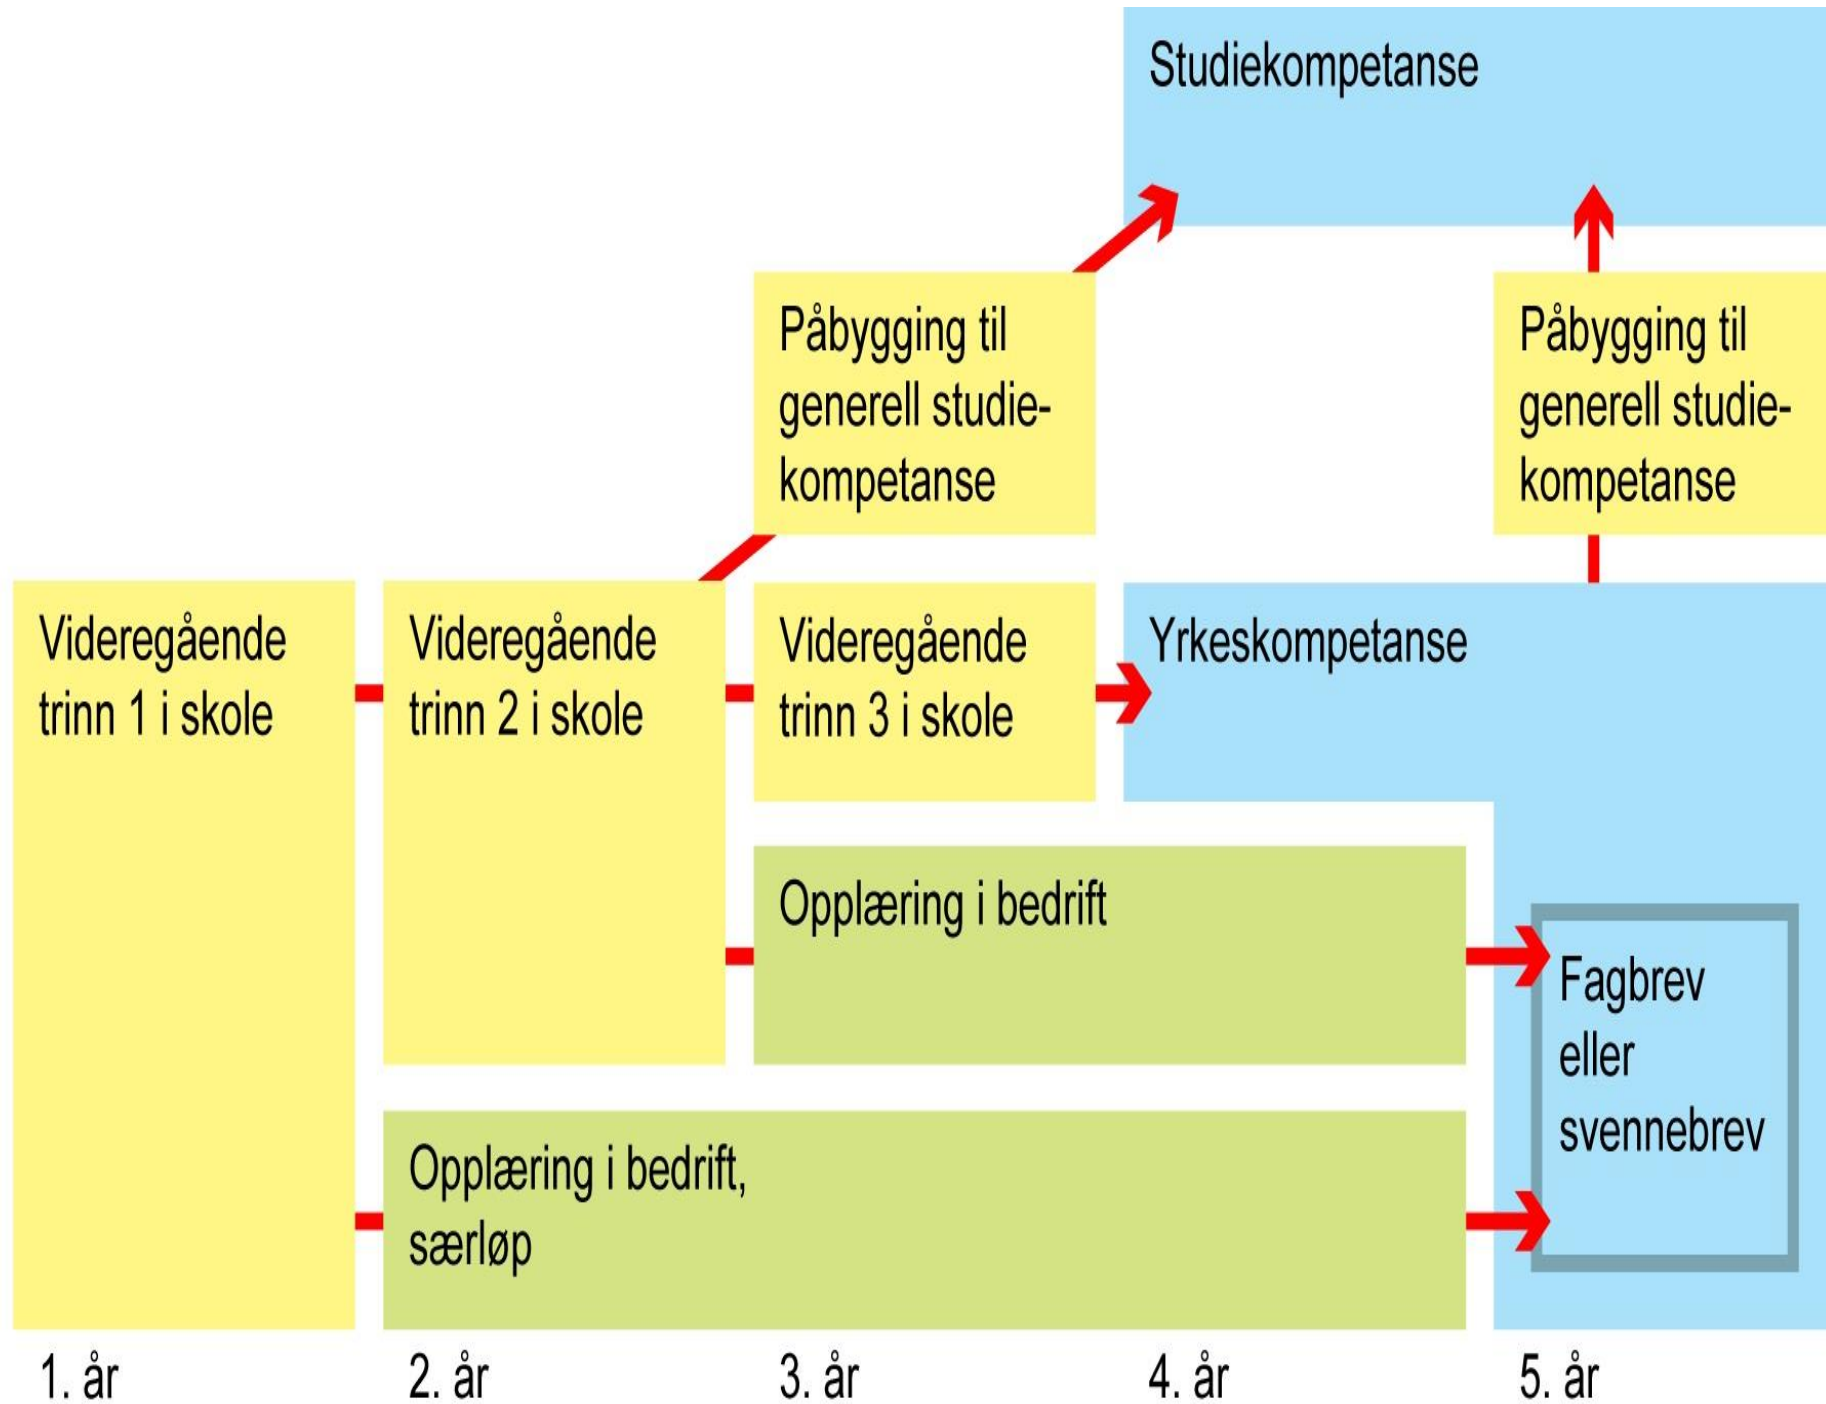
Studiekompetanse

Påbygging til generell studiekompetanse

Påbygging til generell studiekompetanse

Videregående trinn 1 i skole

Videregående trinn 2 i skole

Videregående trinn 3 i skole

Yrkeskompetanse

Opplæring i bedrift

Fagbrev eller svennebrev

Opplæring i bedrift, særløp

1. år

2. år

3. år

4. år

5. år